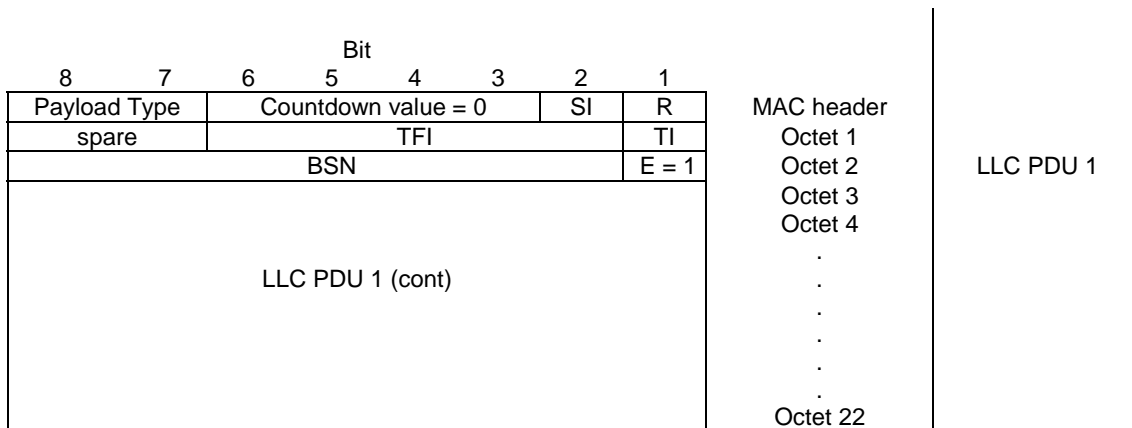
Bit

| 8 | 7 | 6 | 5 | 4 | 3 | 2 | 1 | |
|---|---|---|---|---|---|---|---|---|
| Payload Type | | Countdown value = 0 | | | | SI | R | MAC header |
| spare | | TFI | | | | | TI | Octet 1 |
| BSN | | | | | | | E = 1 | Octet 2 |
| LLC PDU 1 (cont) | | | | | | | | Octet 3 |
| | | | | | | | | Octet 4 |
| | | | | | | | | . |
| | | | | | | | | . |
| | | | | | | | | . |
| | | | | | | | | . |
| | | | | | | | | . |
| | | | | | | | | . |
| | | | | | | | | Octet 22 |

LLC PDU 1